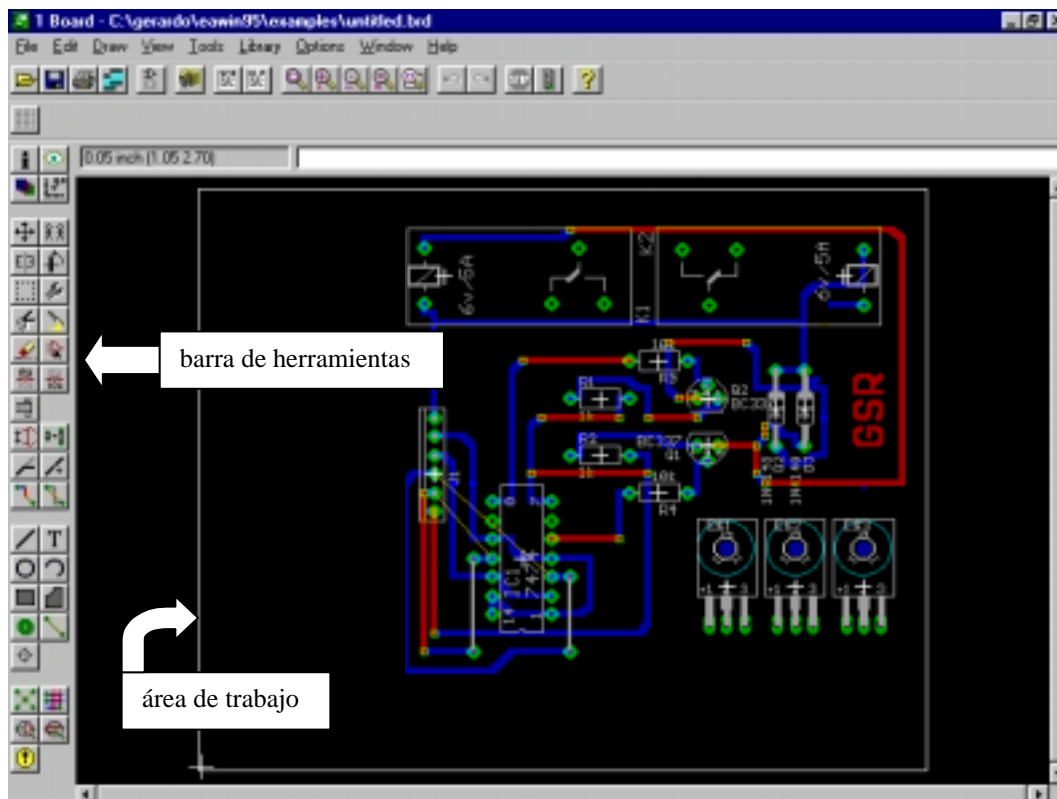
1 Board - C:\gerardo\eawin95\examples\untitled.brd

File Edit Draw View Tools Library Options Window Help

0.05 inch (1.05 2.70)

6v/6A

K2

K1

6v/5A

GSR

R1

1k

R2

1k

10k

R5

BC337

Q2

Q1

R4

IC1

barra de herramientas

área de trabajo